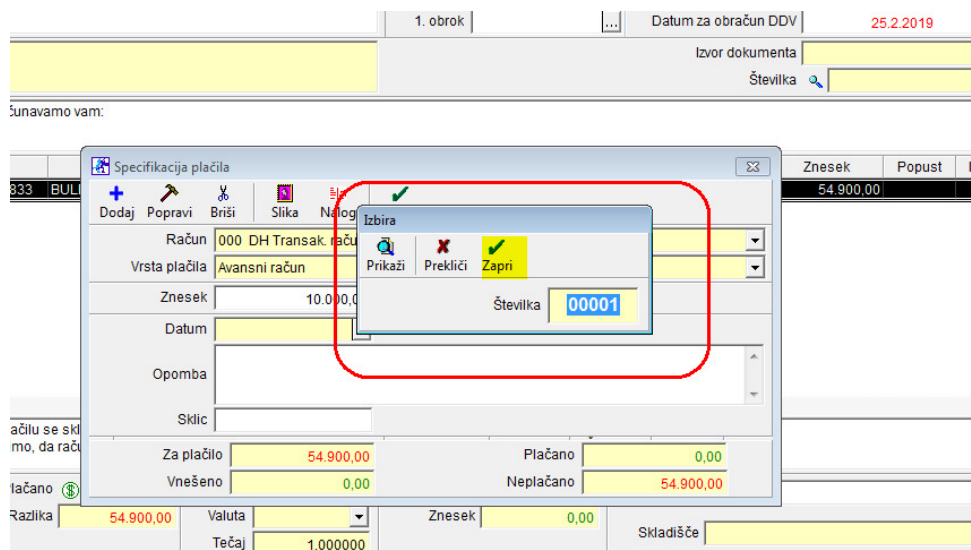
1. obrok ... Datum za obračun DDV 25.2.2019

Izvor dokumenta

Številka

čunavamo vam:

Specifikacija plačila

Znesek Popust

833 BULI

54.900,00

Dodaj Popravi Briši Slika Nalog

Račun 000 DH Transak. raču

Vrsta plačila Avansni račun

Znesek 10.000,0

Datum

Opomba

Sklic

Izbira

Prikaži Prekliči Zapri

Številka 00001

plačilu se skl
mo, da raču

Za plačilo 54.900,00

Plačano 0,00

Vneseno 0,00

Neplačano 54.900,00

lačano

Razlika 54.900,00

Valuta

Tečaj 1,000000

Znesek 0,00

Skladišče